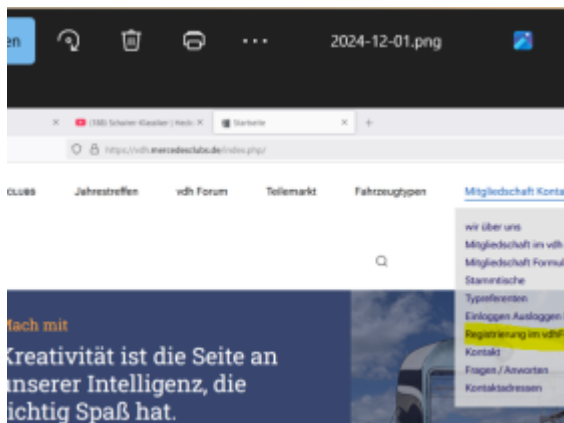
en

2024-12-01.png

(188) Schaler Klassiker | Hede ×

Startseite ×

+

https://vdh.mercedesclubs.de/index.php/

CLUBS

Jahrestreffen

vdh Forum

Teilemarkt

Fahrzeugtypen

Mitgliedschaft Konta

wir über uns

Mitgliedschaft im vdh

Mitgliedschaft Formul

Stammtische

Typreferenten

Einloggen Ausloggen

Registrierung im vdhP

Kontakt

Fragen / Anworten

Kontaktadressen

Mach mit

Kreativität ist die Seite an unserer Intelligenz, die ichtig Spaß hat.